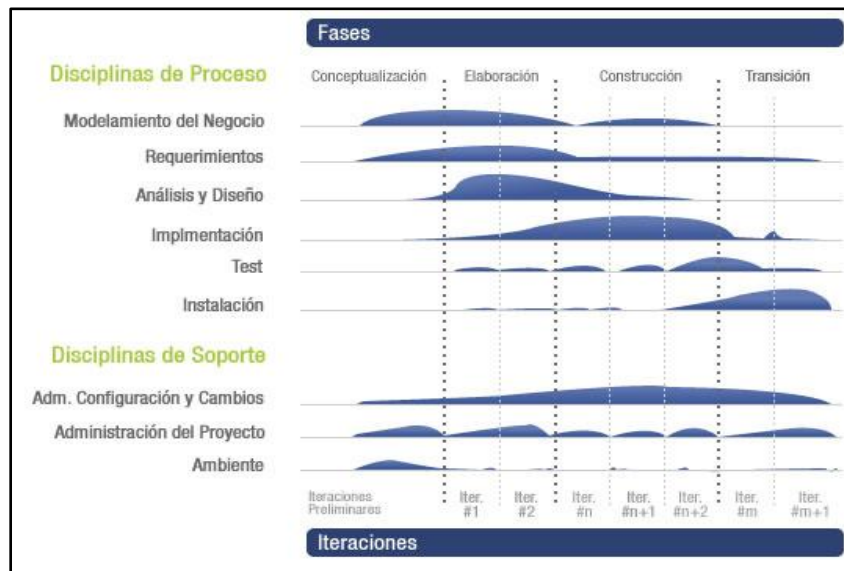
Fases

Disciplinas de Proceso

Conceptualización | Elaboración | Construcción | Transición

Modelamiento del Negocio

Requerimientos

Análisis y Diseño

Implmentación

Test

Instalación

Disciplinas de Soporte

Adm. Configuración y Cambios

Administración del Proyecto

Ambiente

Iteraciones Preliminares | Iter. #1 | Iter. #2 | Iter. #n | Iter. #n+1 | Iter. #n+2 | Iter. #m | Iter. #m+1

Iteraciones